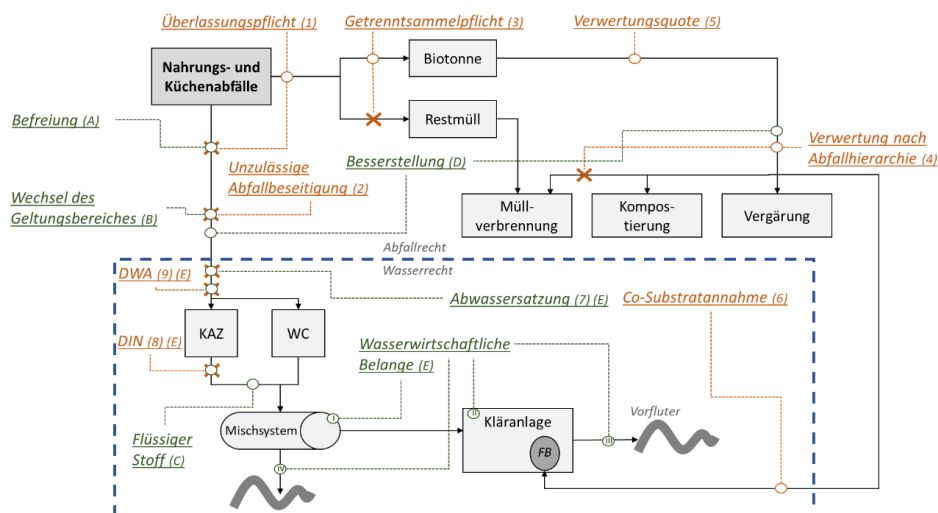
Überlassungspflicht (1)
Getrenntsammelpflicht (3)
Verwertungsquote (5)
Nahrungs- und Küchenabfälle
Biotonne
Restmüll
Befreiung (A)
Verwertung nach Abfallhierarchie (4)
Unzulässige Abfallbeseitigung (2)
Besserstellung (D)
Wechsel des Geltungsbereiches (B)
Müll-verbrennung
Kompos-tierung
Vergärung
Abfallrecht
Wasserrecht
DWA (9) (E)
Abwassersatzung (7) (E)
Co-Substratannahme (6)
KAZ
WC
DIN (8) (E)
Wasserwirtschaftliche Belange (E)
Flüssiger Stoff (C)
Mischsystem
I
II
Kläranlage
III
Vorfluter
FB
IV